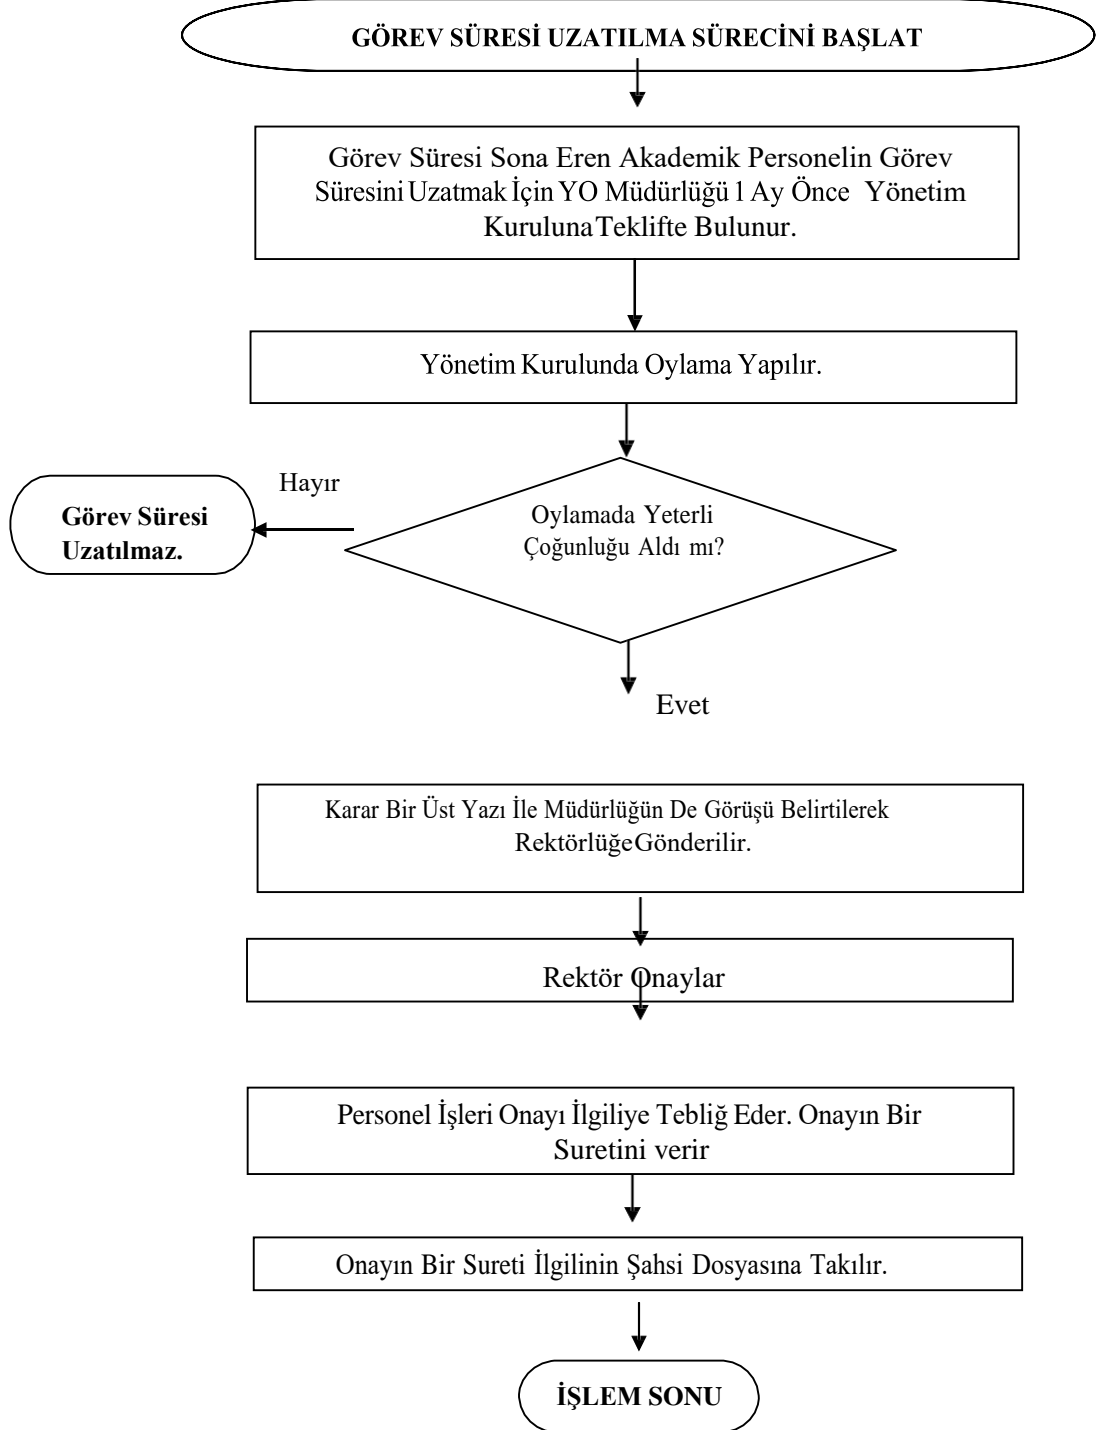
GÖREV SÜRESİ UZATILMA SÜRECİNİ BAŞLAT

Görev Süresi Sona Eren Akademik Personelin Görev Süresini Uzatmak İçin YO Müdürlüğü 1 Ay Önce Yönetim Kuruluna Teklifte Bulunur.

Yönetim Kurulunda Oylama Yapılır.

Oylamada Yeterli Çoğunluğu Aldı mı?

Hayır

Görev Süresi Uzatılmaz.

Evet

Karar Bir Üst Yazı İle Müdürlüğün De Görüşü Belirtilerek Rektörlüğe Gönderilir.

Rektör Onaylar

Personel İşleri Onayı İlgiliye Tebliğ Eder. Onayın Bir Suretini verir

Onayın Bir Sureti İlgilinin Şahsi Dosyasına Takılır.

İŞLEM SONU